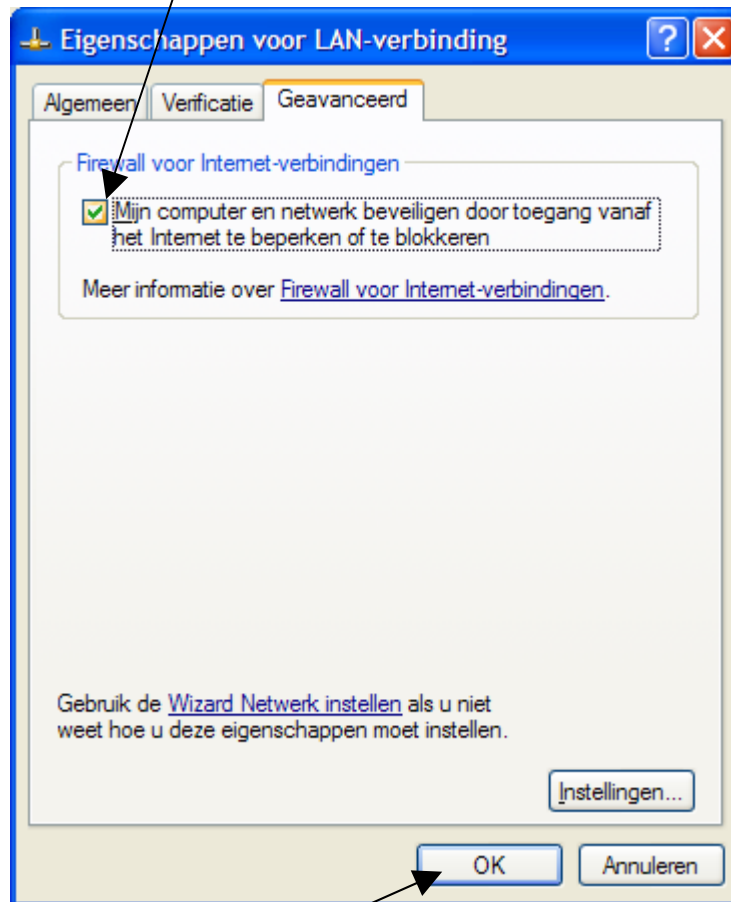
Eigenschappen voor LAN-verbinding

?

Algemeen | Verificatie | Geavanceerd

Firewall voor Internet-verbindingen

Mijn computer en netwerk beveiligen door toegang vanaf het Internet te beperken of te blokkeren

Meer informatie over Firewall voor Internet-verbindingen.

Gebruik de Wizard Netwerk instellen als u niet weet hoe u deze eigenschappen moet instellen.

Instellingen...

OK

Annuleren